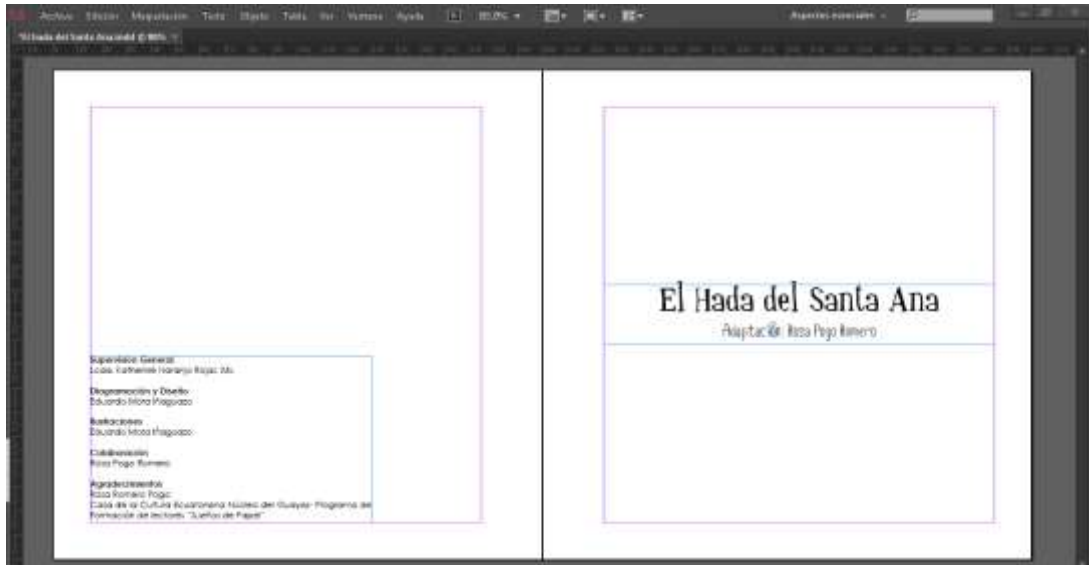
Archivo Edición Maquetación Texto Objeto Tabla Ver Ventana Ayuda 80,0% Aspectos esenciales

*El hada del Santa Ana.indd @ 80%

Supervisor General
Lcda. Katherine Naranjo Rojas. Ms.

Diagramación y Diseño
Eduardo Mora Plaguazo

Ilustraciones
Eduardo Mora Plaguazo

Colaboración
Rosa Pogo Romero

Agradecimientos
Rosa Romero Pogo
Casa de la Cultura Ecuatoriana Núcleo del Guayas- Programa de Formación de lectores "Sueños de Papel"

El Hada del Santa Ana
Adaptación: Rosa Pogo Romero